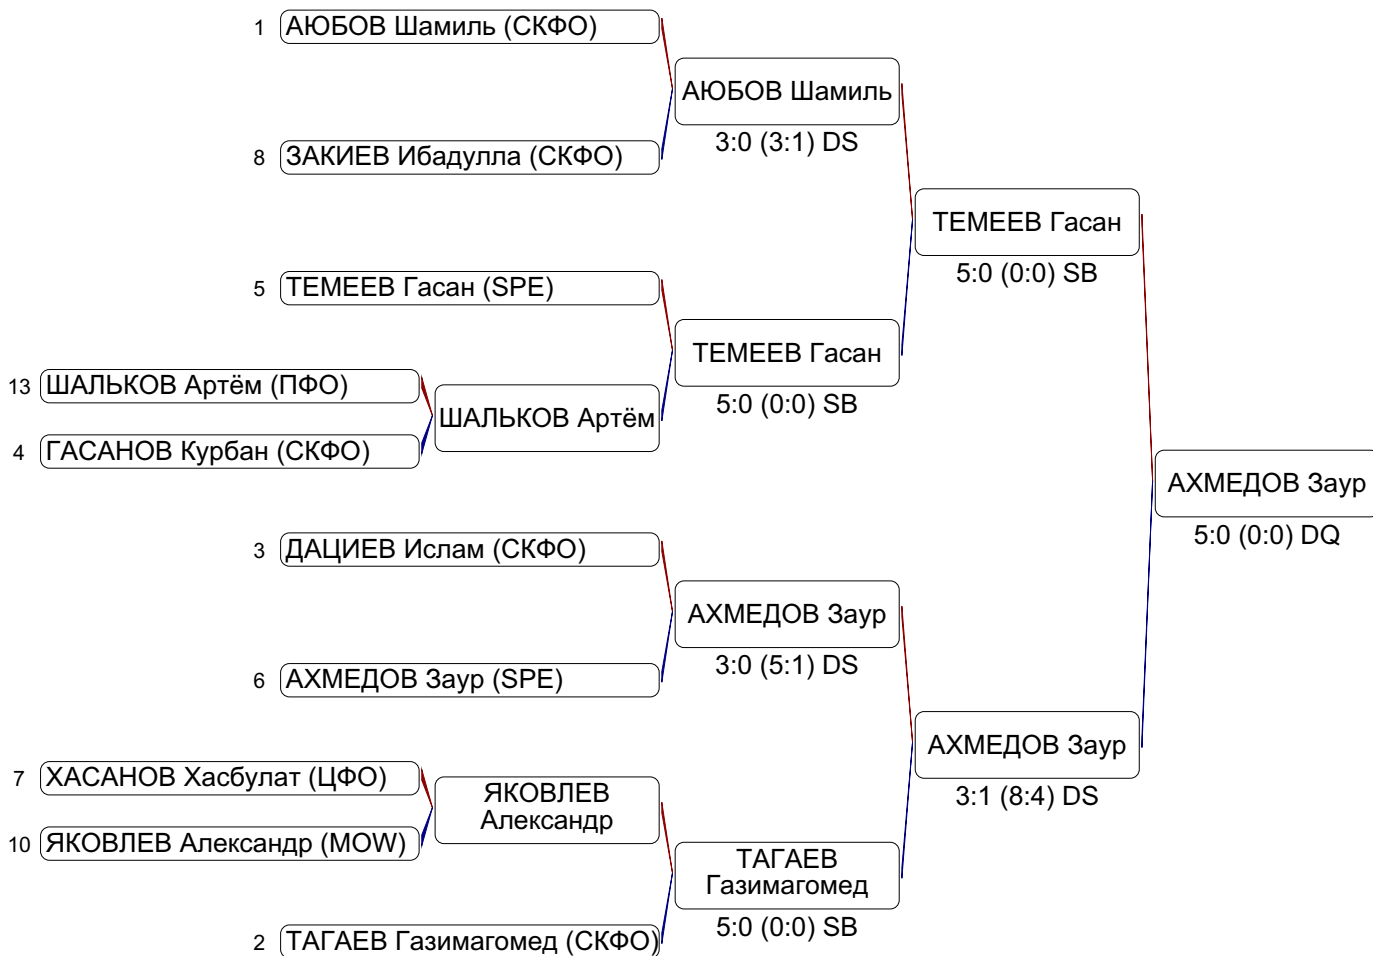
1 АЮБОВ Шамиль (СКФО)

8 ЗАКИЕВ Ибадулла (СКФО)

АЮБОВ Шамиль
3:0 (3:1) DS

5 ТЕМЕЕВ Гасан (SPE)

13 ШАЛЬКОВ Артём (ПФО)

4 ГАСАНОВ Курбан (СКФО)

ШАЛЬКОВ Артём

ТЕМЕЕВ Гасан
5:0 (0:0) SB

ТЕМЕЕВ Гасан
5:0 (0:0) SB

3 ДАЦИЕВ Ислам (СКФО)

6 АХМЕДОВ Заур (SPE)

АХМЕДОВ Заур
3:0 (5:1) DS

7 ХАСАНОВ Хасбулат (ЦФО)

10 ЯКОВЛЕВ Александр (MOW)

ЯКОВЛЕВ Александр

2 ТАГАЕВ Газимагомед (СКФО)

ТАГАЕВ Газимагомед
5:0 (0:0) SB

АХМЕДОВ Заур
3:1 (8:4) DS

АХМЕДОВ Заур
5:0 (0:0) DQ